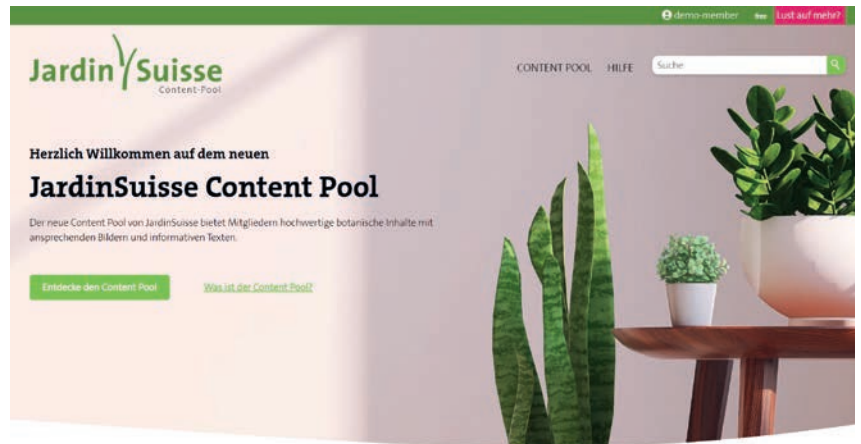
demo-member
fr
Lust auf mehr?

Jardin Suisse
Content-Pool

CONTENT POOL HILFE
Suche

Herzlich Willkommen auf dem neuen

JardinSuisse Content Pool

Der neue Content Pool von JardinSuisse bietet Mitgliedern hochwertige botanische Inhalte mit ansprechenden Bildern und informativen Texten.

Entdecke den Content Pool

Was ist der Content Pool?